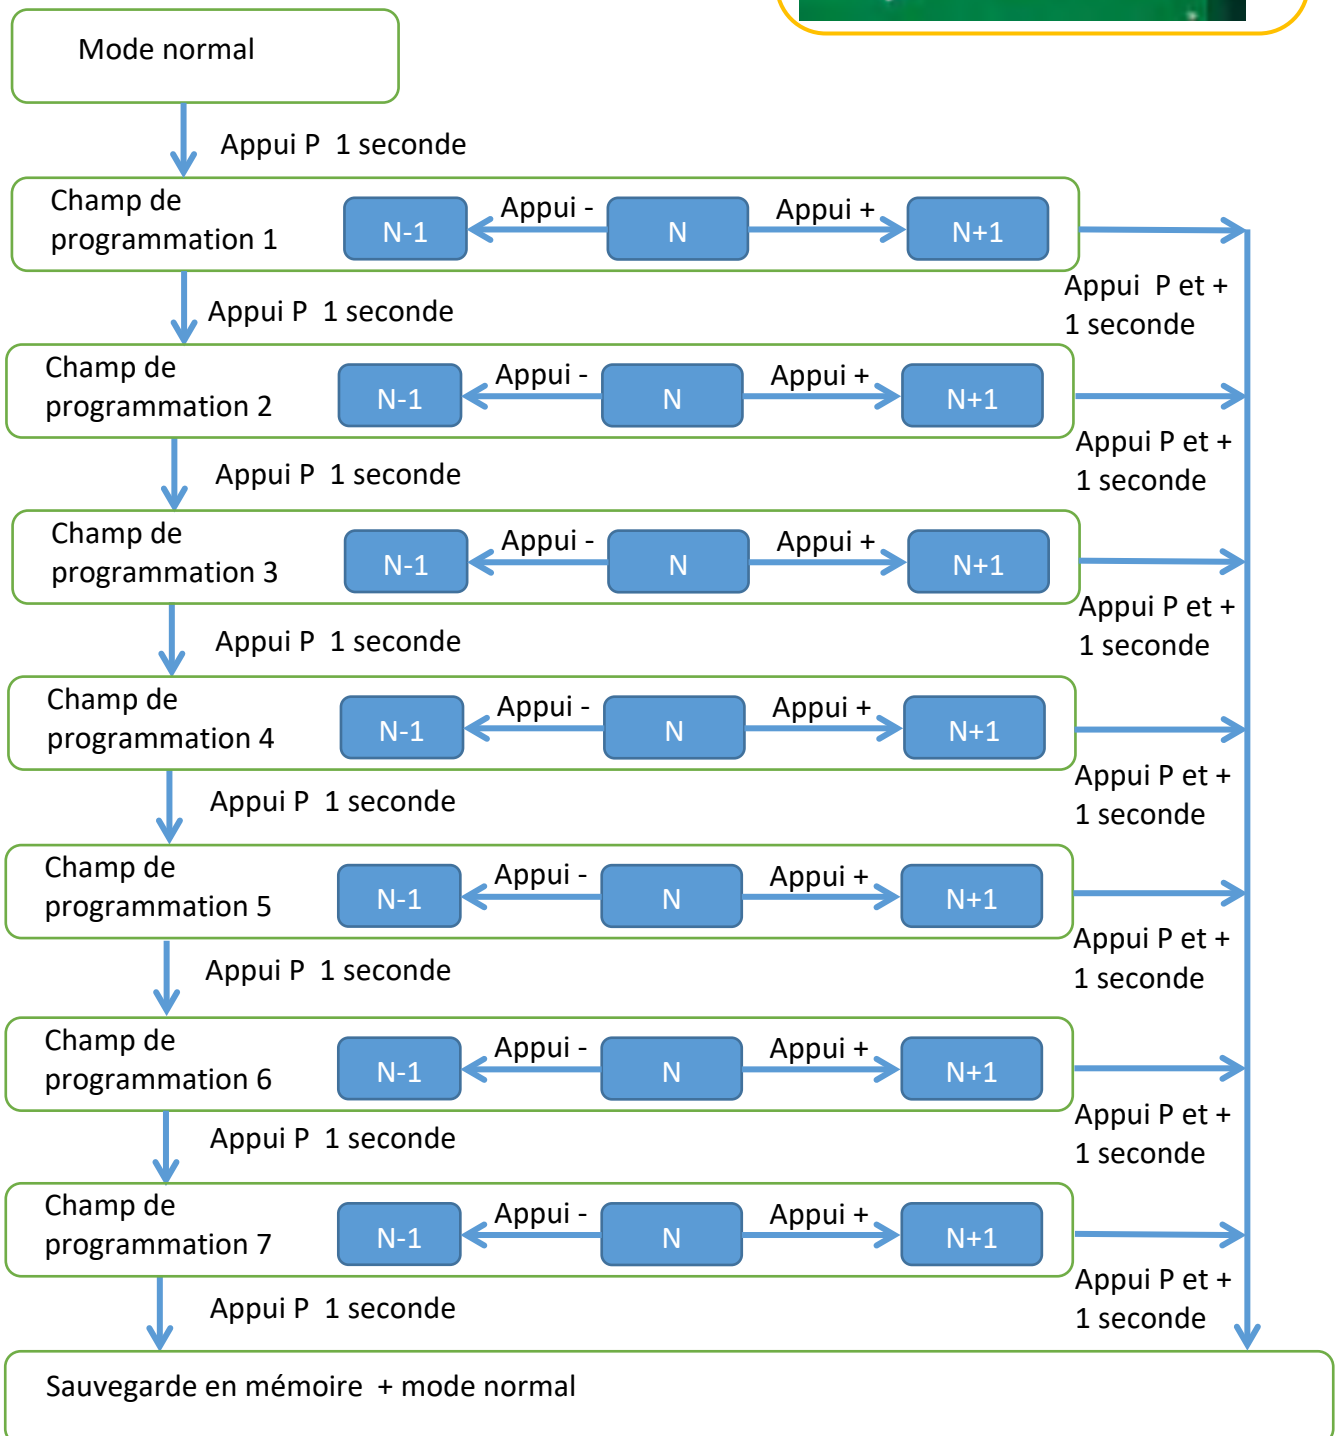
Mode normal

Appui P 1 seconde

Champ de programmation 1

N-1 Appui - N Appui + N+1

Appui P et + 1 seconde

Appui P 1 seconde

Champ de programmation 2

N-1 Appui - N Appui + N+1

Appui P et + 1 seconde

Appui P 1 seconde

Champ de programmation 3

N-1 Appui - N Appui + N+1

Appui P et + 1 seconde

Appui P 1 seconde

Champ de programmation 4

N-1 Appui - N Appui + N+1

Appui P et + 1 seconde

Appui P 1 seconde

Champ de programmation 5

N-1 Appui - N Appui + N+1

Appui P et + 1 seconde

Appui P 1 seconde

Champ de programmation 6

N-1 Appui - N Appui + N+1

Appui P et + 1 seconde

Appui P 1 seconde

Champ de programmation 7

N-1 Appui - N Appui + N+1

Appui P et + 1 seconde

Appui P 1 seconde

Sauvegarde en mémoire + mode normal